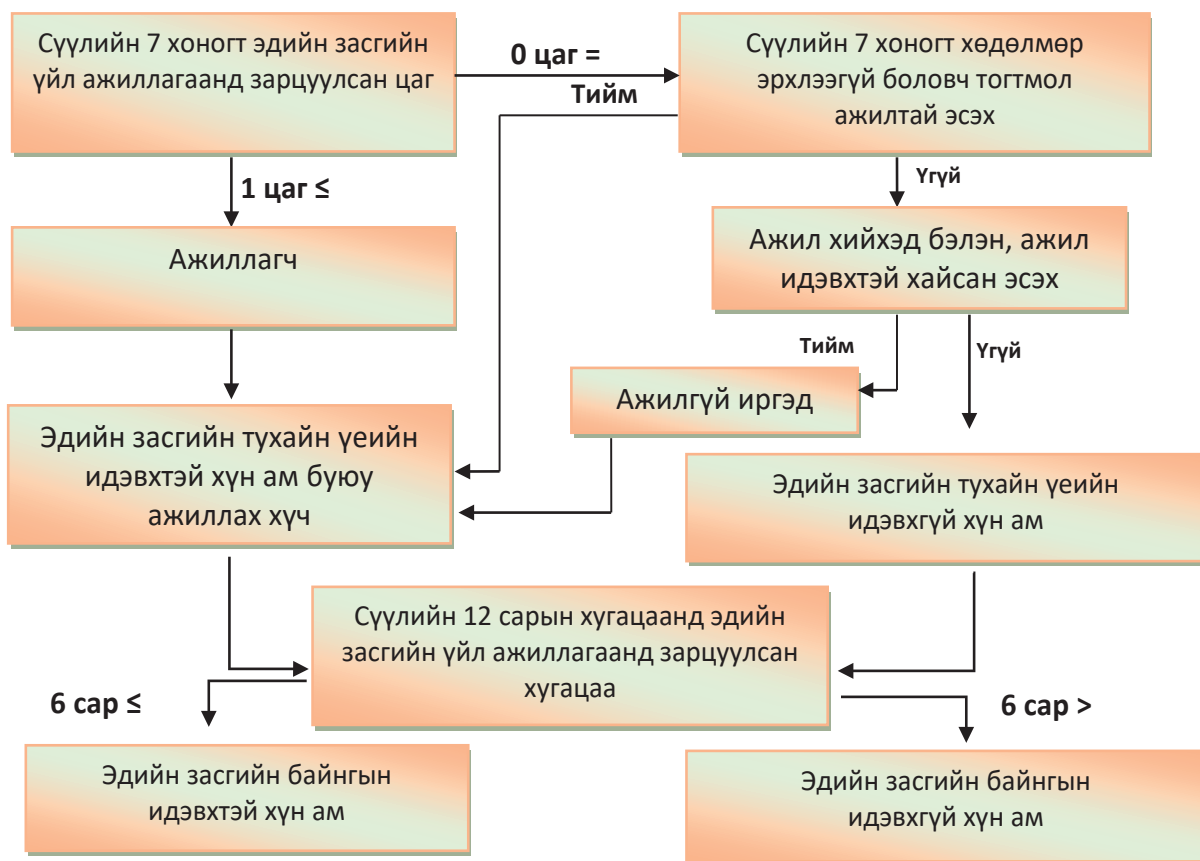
Сүүлийн 7 хоногт эдийн засгийн үйл ажиллагаанд зарцуулсан цаг

0 цаг =

Сүүлийн 7 хоногт хөдөлмөр эрхлээгүй боловч тогтмол ажилтай эсэх

Тийм

1 цаг ≤

Үгүй

Ажиллагч

Ажил хийхэд бэлэн, ажил идэвхтэй хайсан эсэх

Тийм

Үгүй

Ажилгүй иргэд

Эдийн засгийн тухайн үеийн идэвхтэй хүн ам буюу ажиллах хүч

Эдийн засгийн тухайн үеийн идэвхгүй хүн ам

Сүүлийн 12 сарын хугацаанд эдийн засгийн үйл ажиллагаанд зарцуулсан хугацаа

6 сар ≤

6 сар >

Эдийн засгийн байнгын идэвхтэй хүн ам

Эдийн засгийн байнгын идэвхгүй хүн ам